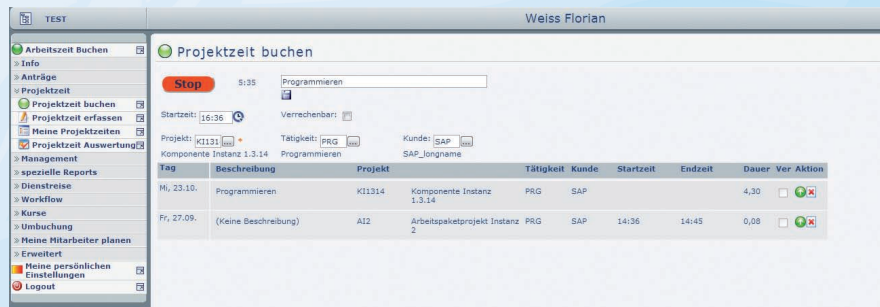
TEST

Weiss Florian

Arbeitszeit Buchen
» Info
» Anträge
» Projektzeit
Projektzeit buchen
Projektzeit erfassen
Meine Projektzeiten
Projektzeit Auswertung
» Management
» spezielle Reports
» Dienstreise
» Workflow
» Kurse
» Umbuchung
» Meine Mitarbeiter planen
» Erweitert
Meine persönlichen Einstellungen
Logout

Projektzeit buchen

Stop 5:35 Programmieren

Startzeit: 16:36 Verrechenbar:

Projekt: KI131 ... * Tätigkeit: PRG ... Kunde: SAP ...
Komponente Instanz 1.3.14 Programmieren SAP_longname

| Tag | Beschreibung | Projekt | | Tätigkeit | Kunde | Startzeit | Endzeit | Dauer | Ver | Aktion |
|---|---|---|---|---|---|---|---|---|---|---|
| Mi, 23.10. | Programmieren | KI1314 | Komponente Instanz 1.3.14 | PRG | SAP | | | 4,30 | | |
| Fr, 27.09. | (Keine Beschreibung) | AI2 | Arbeitspaketprojekt Instanz 2 | PRG | SAP | 14:36 | 14:45 | 0,08 | | |